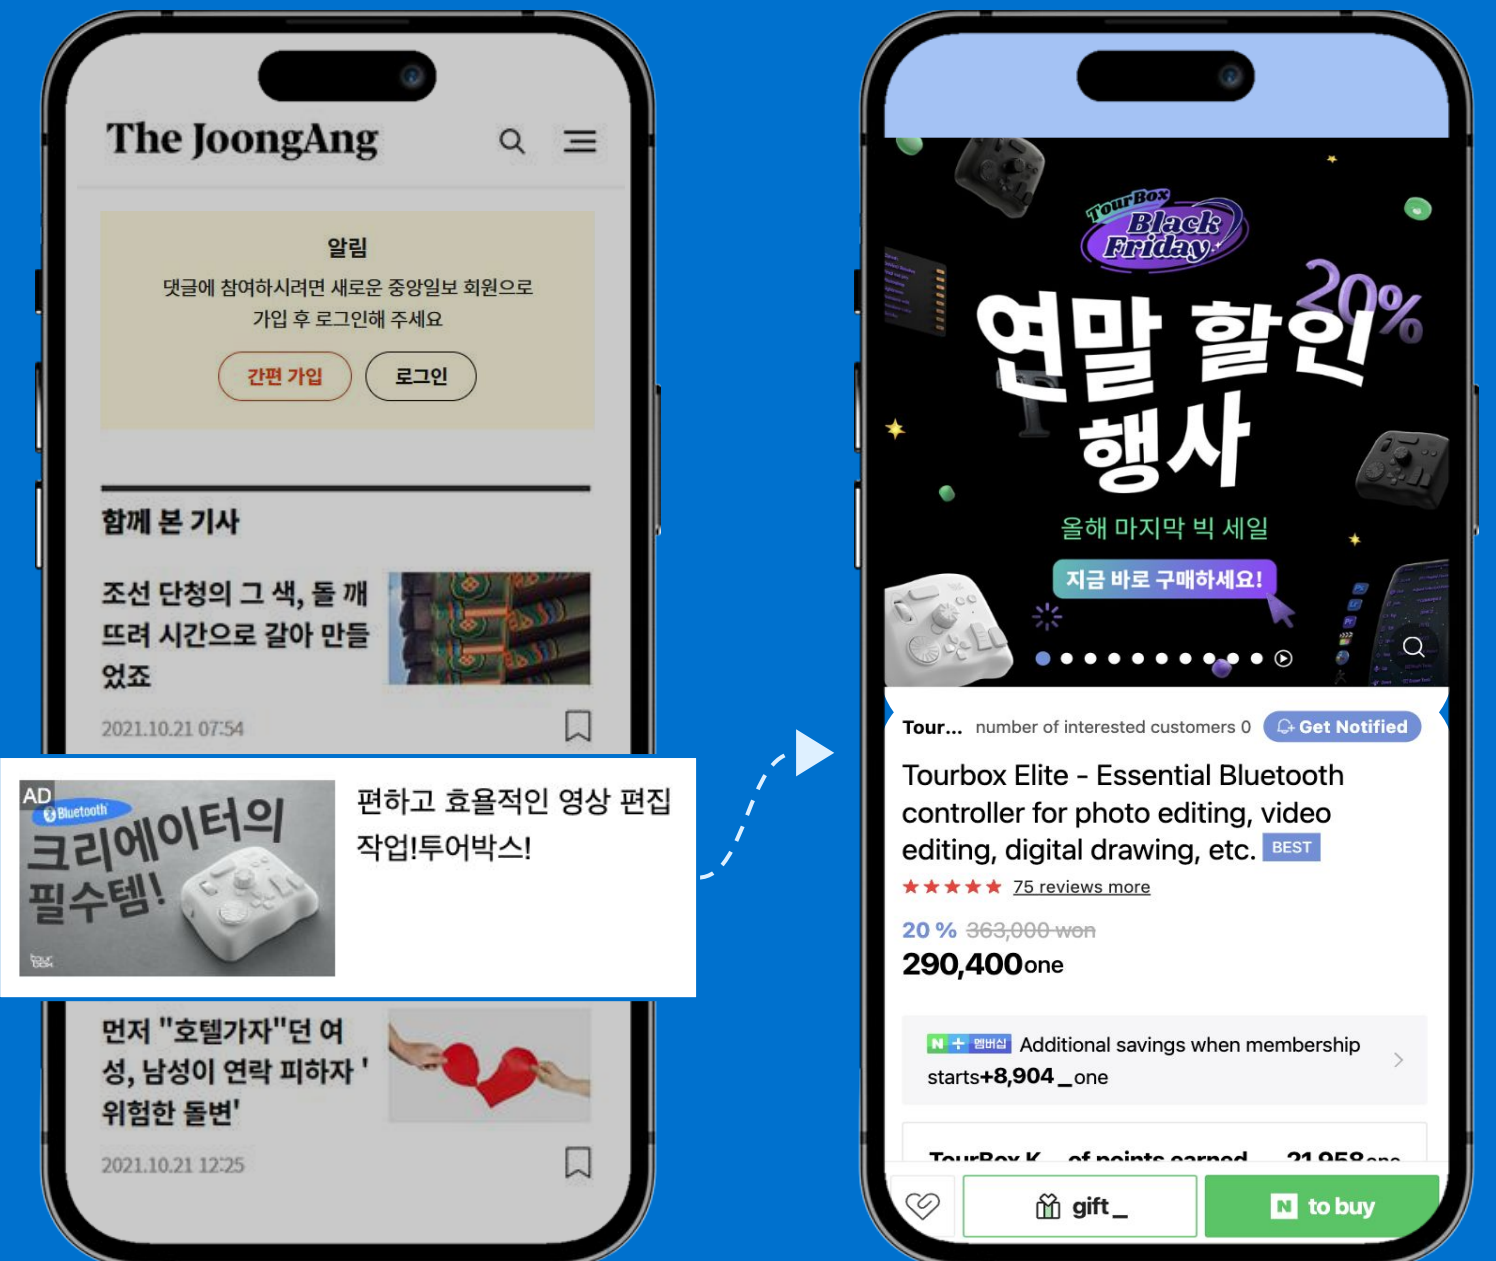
The JoongAng

알림

댓글에 참여하시려면 새로운 중앙일보 회원으로 가입 후 로그인해 주세요

간편 가입 로그인

함께 본 기사

조선 단청의 그 색, 돌 깨뜨려 시간으로 갈아 만들었죠

2021.10.21 07:54

AD Bluetooth 크리에이터의 필수템!

편하고 효율적인 영상 편집 작업!투어박스!

먼저 "호텔가자"던 여성, 남성이 연락 피하자 '위험한 돌변'

2021.10.21 12:25

TourBox Black Friday

연말 할인 행사 20%

올해 마지막 빅 세일

지금 바로 구매하세요!

Tour... number of interested customers 0 Get Notified

Tourbox Elite - Essential Bluetooth controller for photo editing, video editing, digital drawing, etc. BEST

★★★★★ 75 reviews more

20 % 363,000 won

290,400one

N + 멤버십 Additional savings when membership starts+8,904 _one

TourBox K... of points earned 21,958one

gift_ N to buy